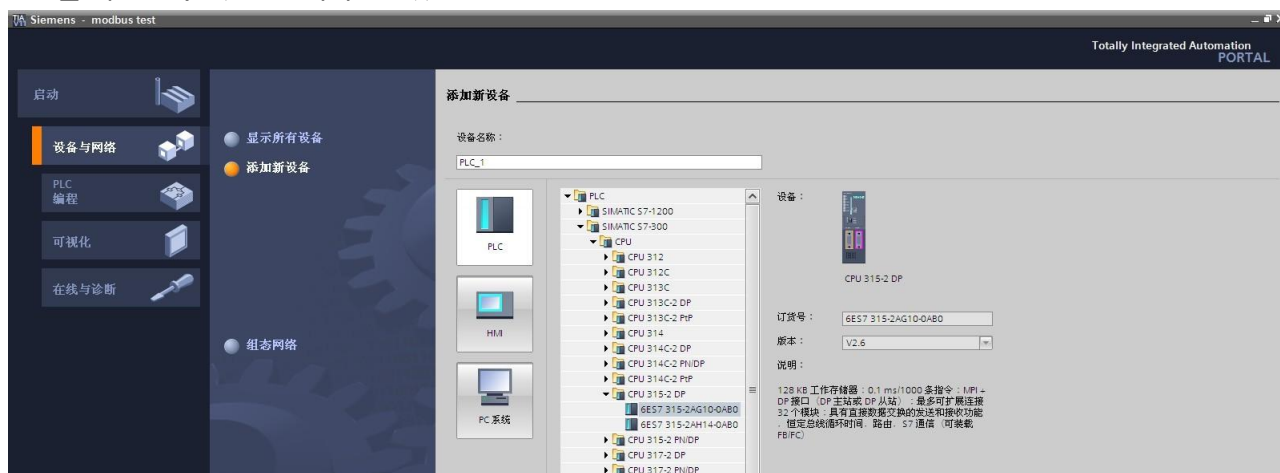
Siemens - modbus test

Totally Integrated Automation
PORTAL

启动

设备与网络

PLC 编程

可视化

在线与诊断

显示所有设备

添加新设备

组态网络

添加新设备

设备名称：

PLC_1

PLC

HMI

PC 系统

PLC
SIMATIC S7-1200
SIMATIC S7-300
CPU
CPU 312
CPU 312C
CPU 313C
CPU 313C-2 DP
CPU 313C-2 PtP
CPU 314
CPU 314C-2 DP
CPU 314C-2 PN/DP
CPU 314C-2 PtP
CPU 315-2 DP
6ES7 315-2AG10-0AB0
6ES7 315-2AH14-0AB0
CPU 315-2 PN/DP
CPU 317-2 DP
CPU 317-2 PN/DP

设备：

CPU 315-2 DP

订货号：
6ES7 315-2AG10-0AB0

版本：
V2.6

说明：

128 KB 工作存储器；0.1 ms/1000 条指令；MPI + DP 接口（DP 主站或 DP 从站）；最多可扩展连接 32 个模块；具有直接数据交换的发送和接收功能，恒定总线循环时间，路由，S7 通信（可装载 FB/FC）